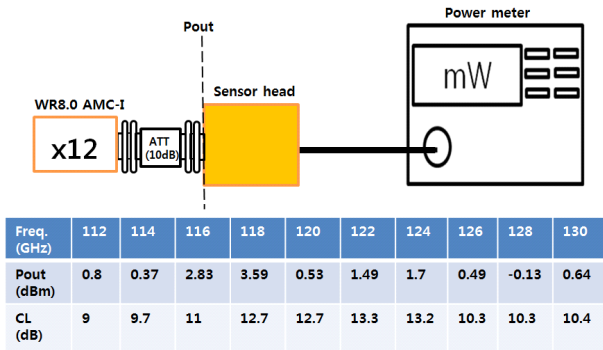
Pout

Power meter

mW

WR8.0 AMC-I

Sensor head

x12

ATT (10dB)

| Freq. (GHz) | 112 | 114 | 116 | 118 | 120 | 122 | 124 | 126 | 128 | 130 |
|---|---|---|---|---|---|---|---|---|---|---|
| Pout (dBm) | 0.8 | 0.37 | 2.83 | 3.59 | 0.53 | 1.49 | 1.7 | 0.49 | -0.13 | 0.64 |
| CL (dB) | 9 | 9.7 | 11 | 12.7 | 12.7 | 13.3 | 13.2 | 10.3 | 10.3 | 10.4 |